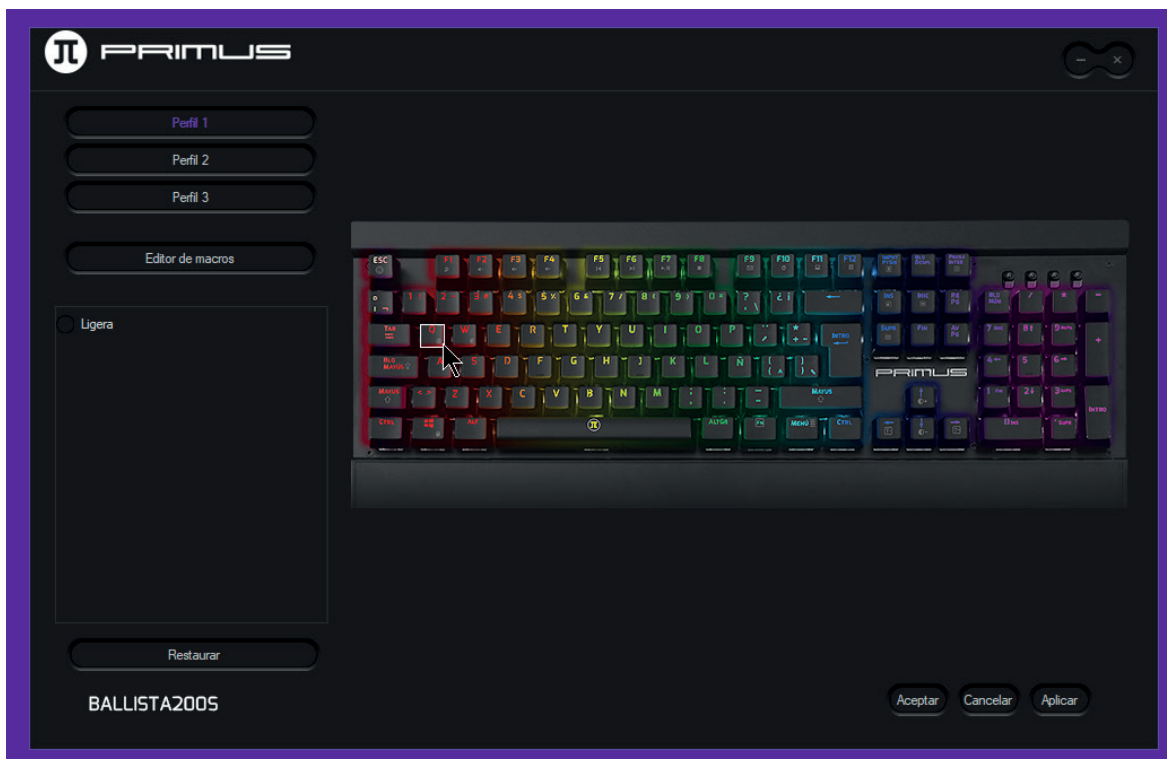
PRIMUS

Perfil 1

Perfil 2

Perfil 3

Editor de macros

Ligera

Restaurar

BALLISTA200S

ESC F1 F2 F3 F4 F5 F6 F7 F8 F9 F10 F11 F12

TAB Q W E R T Y U I O P INTRO

BLQ MAYUS A S D F G H J K L Ñ

MAYUS Z X C V B N M MAYUS

CTRL ALT ALTGR FN MENU CTRL

INS INIC RE PG SUPR FIN AV PG

BLQ NUM * - + INTRO SUPR

PRIMUS

Aceptar Cancelar Aplicar